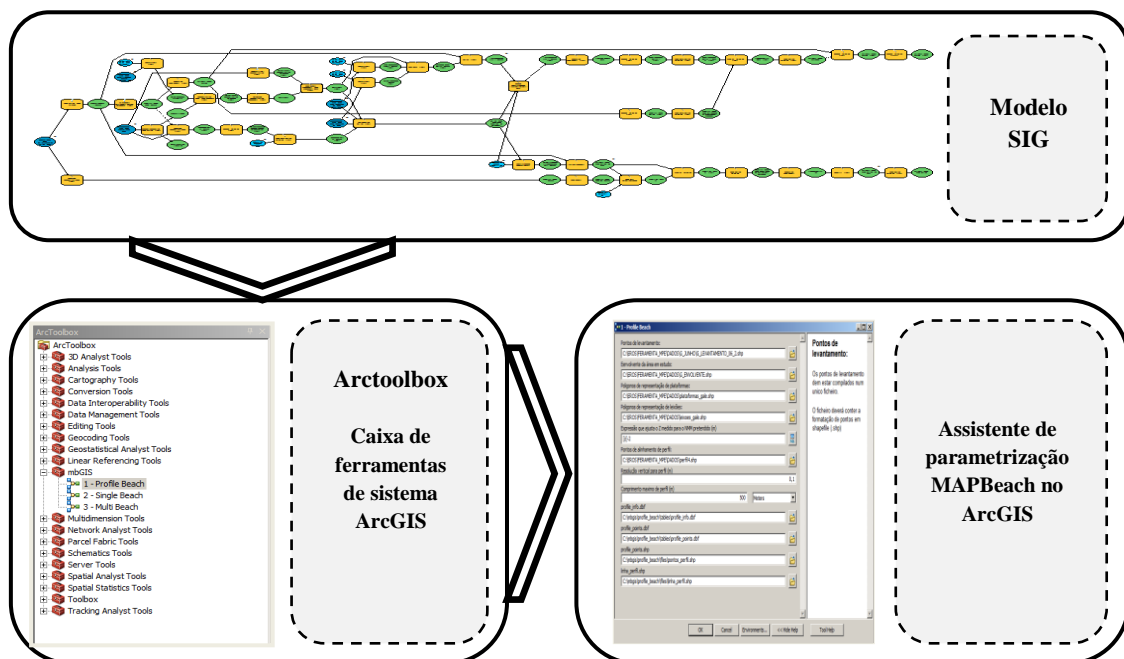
Modelo SIG

ArcToolbox
ArcToolbox
3D Analyst Tools
Analysis Tools
Cartography Tools
Conversion Tools
Data Interoperability Tools
Data Management Tools
Editing Tools
Geocoding Tools
Geostatistical Analyst Tools
Linear Referencing Tools
mbGIS
1 - Profile Beach
2 - Single Beach
3 - Multi Beach
Multidimension Tools
Network Analyst Tools
Parcel Fabric Tools
Schematics Tools
Server Tools
Spatial Analyst Tools
Spatial Statistics Tools
Toolbox
Tracking Analyst Tools

Arctoolbox

Caixa de ferramentas de sistema ArcGIS

1 - Profile Beach
Pontos de levantamento
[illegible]
Envolvente da área em estudo
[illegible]
Polígonos de representação de dunas
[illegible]
Polígonos de representação de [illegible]
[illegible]
Expressão que ajusta o Z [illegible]
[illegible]
Pontos de alinhamento de perfil
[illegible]
Resolução vertical para perfil (m)
0,1
Comprimento máximo de perfil (m)
500 Metros
profile_info.dbf
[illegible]
profile_points.dbf
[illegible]
profile_points.shp
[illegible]
linha_perfil.shp
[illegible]
OK Cancel Environments... << Hide Help Tool Help

Pontos de levantamento:
Os pontos de levantamento devem estar compilados num único ficheiro.
O ficheiro deverá conter a formatação de pontos em shapefile (.shp)

Assistente de parametrização MAPBeach no ArcGIS